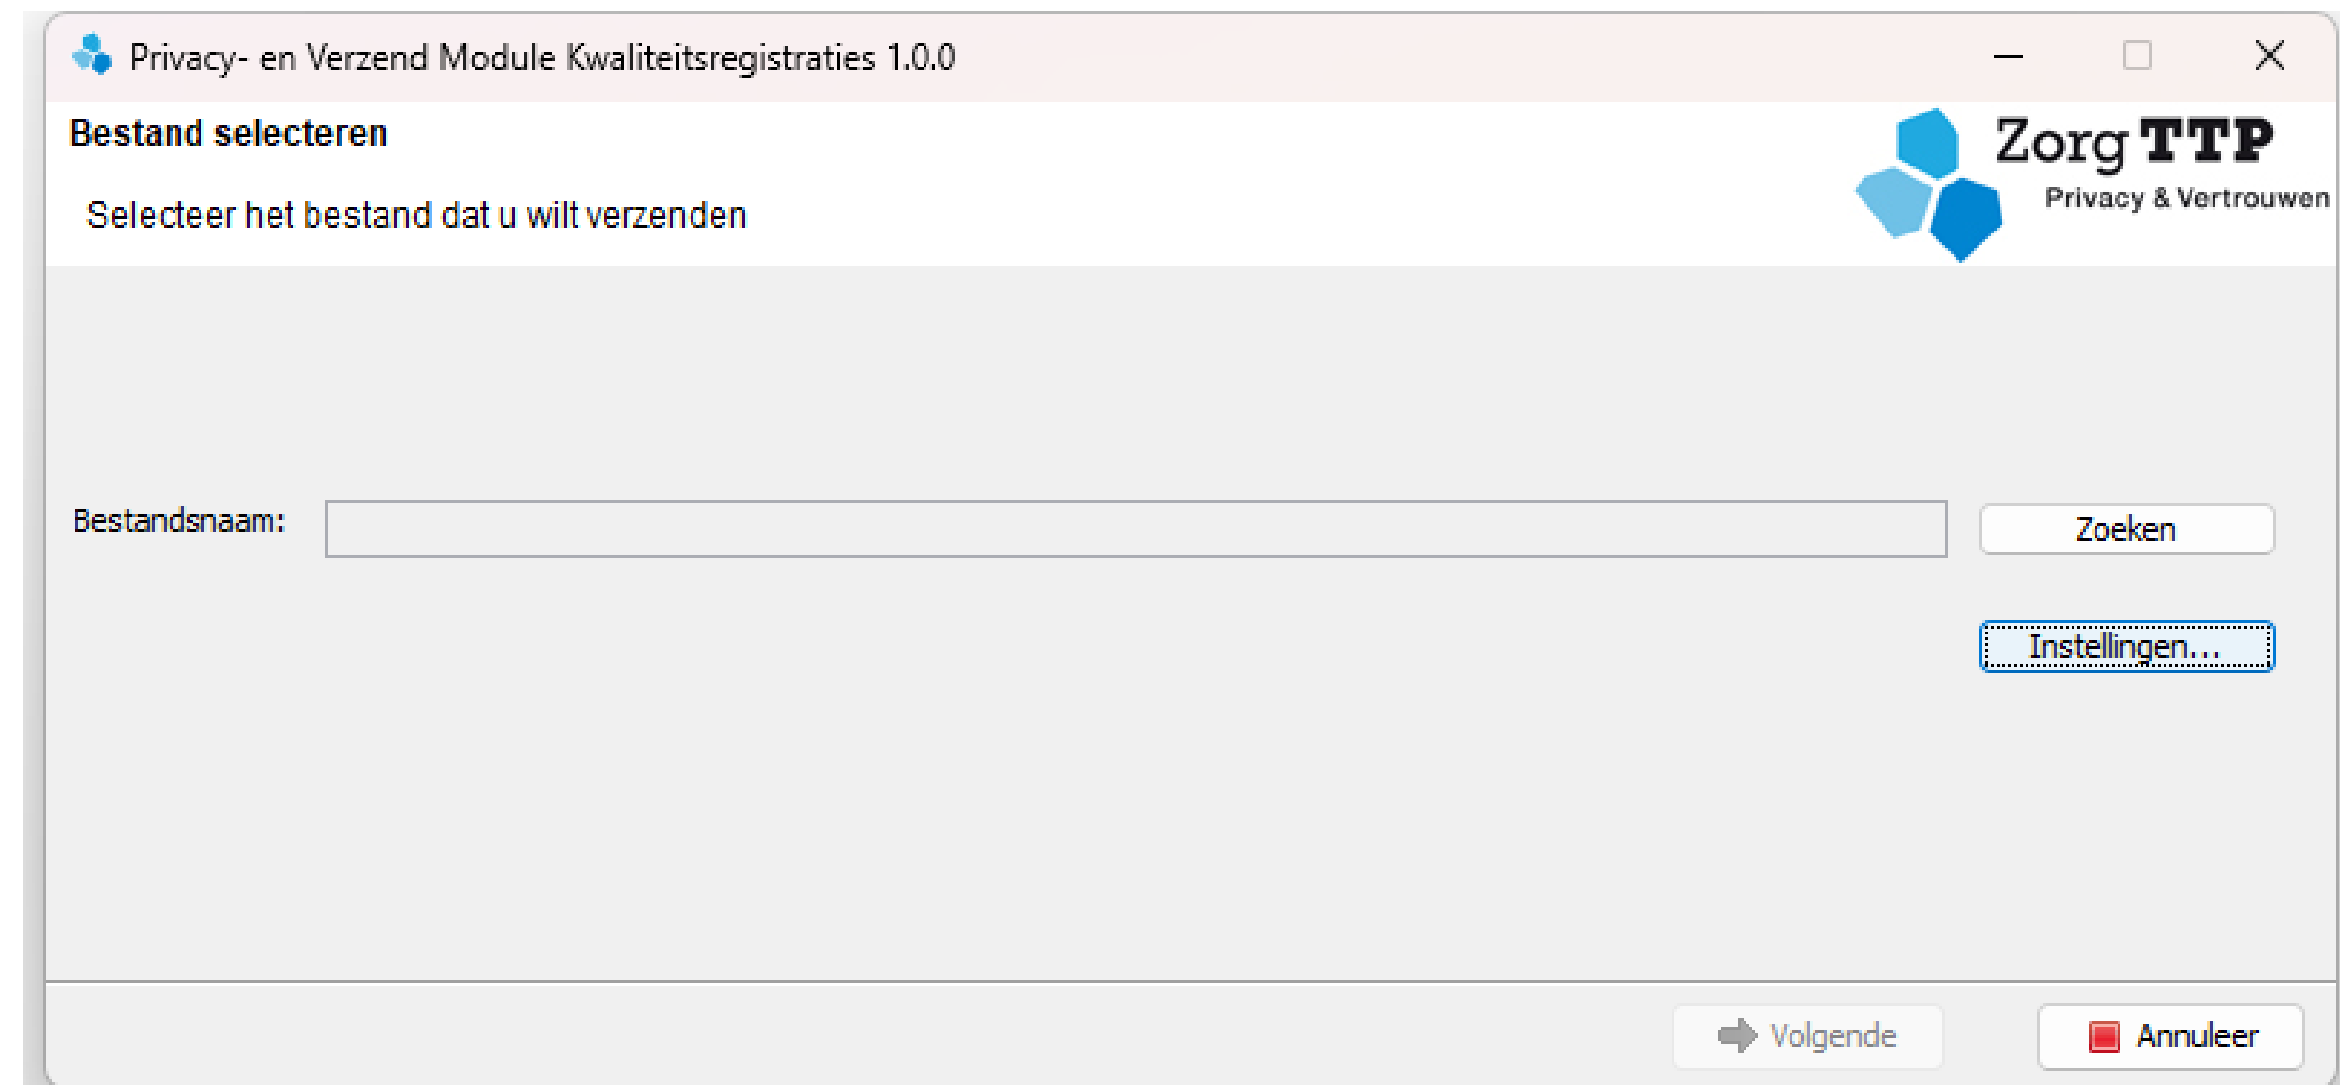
Privacy- en Verzend Module Kwaliteitsregistraties 1.0.0

Bestand selecteren

Selecteer het bestand dat u wilt verzenden

Zorg TTP
Privacy & Vertrouwen

Bestandsnaam:

Zoeken

Instellingen...

Volgende

Annuleer